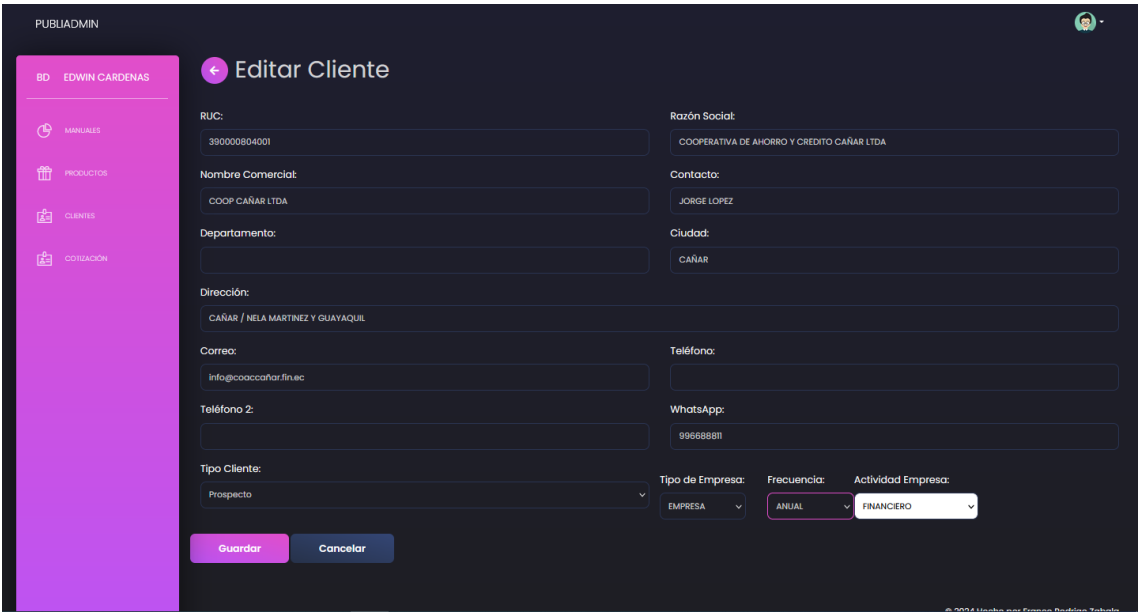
PUBLIADMIN

BD EDWIN CARDENAS

MANUALES

PRODUCTOS

CLIENTES

COTIZACIÓN

Editar Cliente

RUC:
390000804001

Razón Social:
COOPERATIVA DE AHORRO Y CREDITO CAÑAR LTDA

Nombre Comercial:
COOP CAÑAR LTDA

Contacto:
JORGE LOPEZ

Departamento:

Ciudad:
CAÑAR

Dirección:
CAÑAR / NELA MARTINEZ Y GUAYAQUIL

Correo:
info@coaccañar.fin.ec

Teléfono:

Teléfono 2:

WhatsApp:
996688811

Tipo Cliente:
Prospecto

Tipo de Empresa:
EMPRESA

Frecuencia:
ANUAL

Actividad Empresa:
FINANCIERO

Guardar

Cancelar

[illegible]